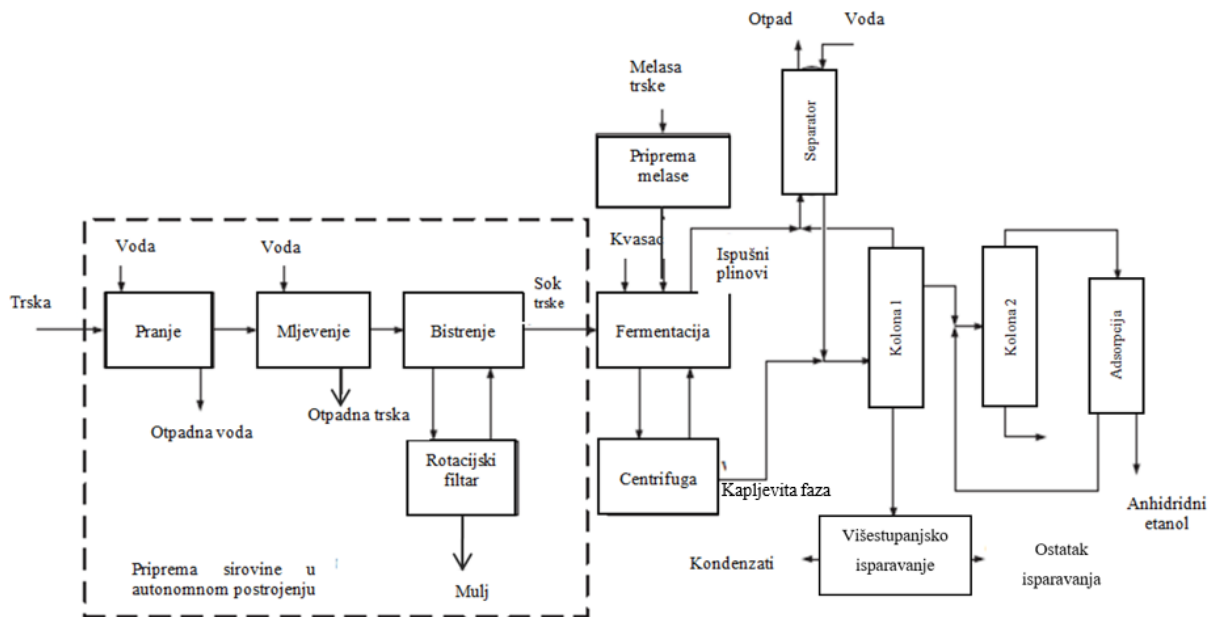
Otpad Voda

Melasa trske

Priprema melase

Separator

Kvasac

Ispušni plinovi

Voda

Voda

Trska

Pranje

Mljevenje

Bistrenje

Sok trske

Fermentacija

Kolona 1

Kolona 2

Adsorpcija

Otpadna voda

Otpadna trska

Rotacijski filtar

Centrifuga

Kapljevita faza

Anhidridni etanol

Višestupanjsko isparavanje

Kondenzati

Ostatak isparavanja

Priprema sirovine u autonomnom postrojenju

Mulj